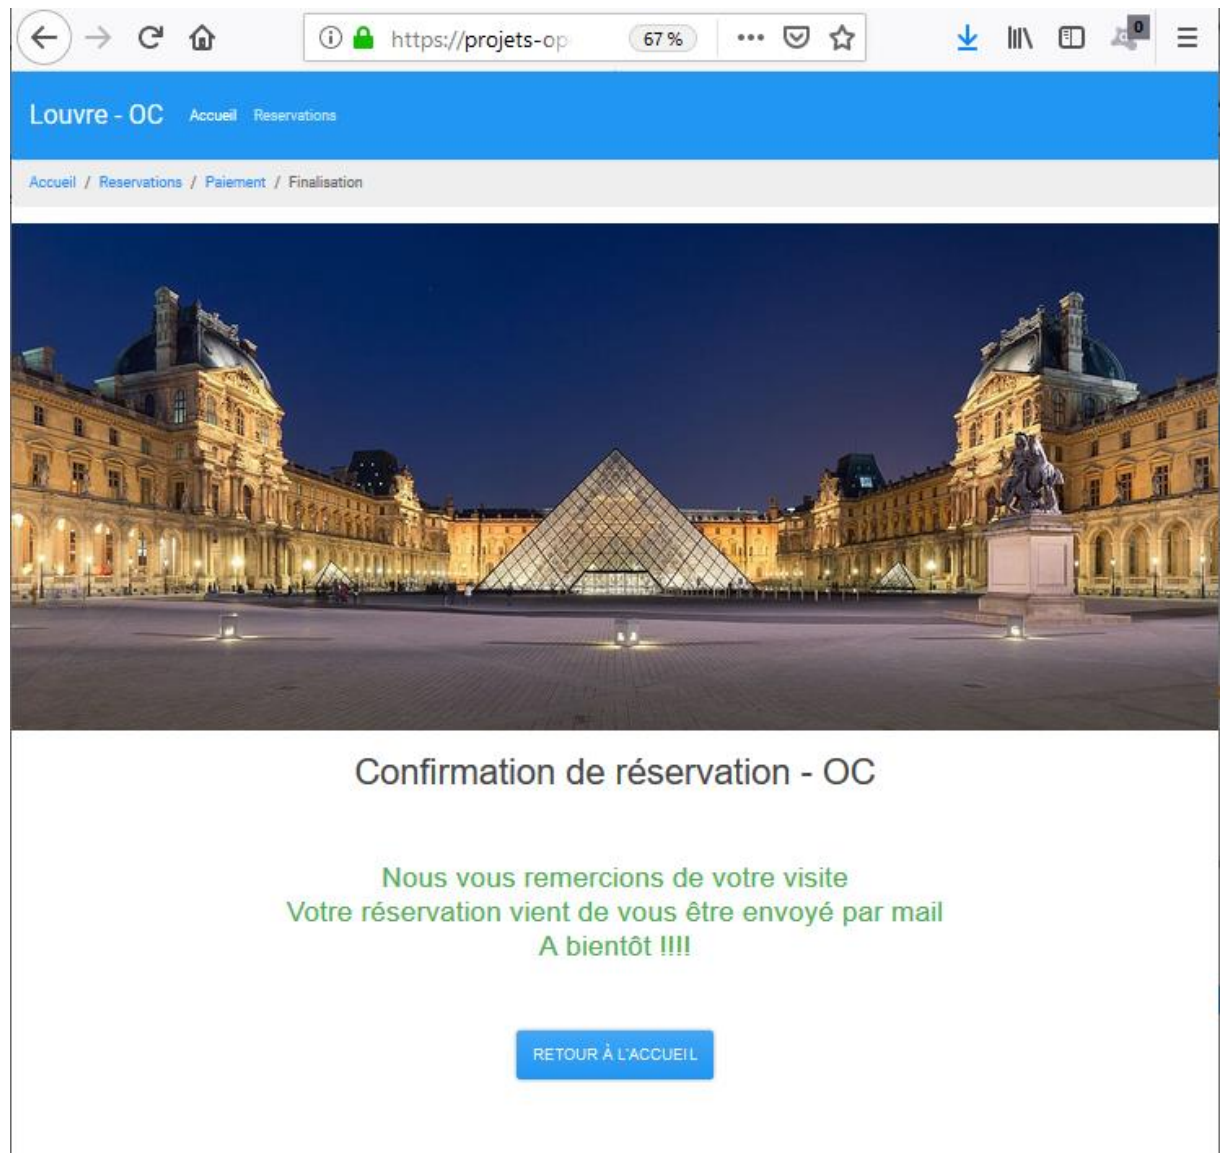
https://projets-op 67 % ··· 0

Louvre - OC Accueil Reservations

Accueil / Reservations / Paiement / Finalisation

Confirmation de réservation - OC

Nous vous remercions de votre visite
Votre réservation vient de vous être envoyé par mail
A bientôt !!!!

RETOUR À L'ACCUEIL